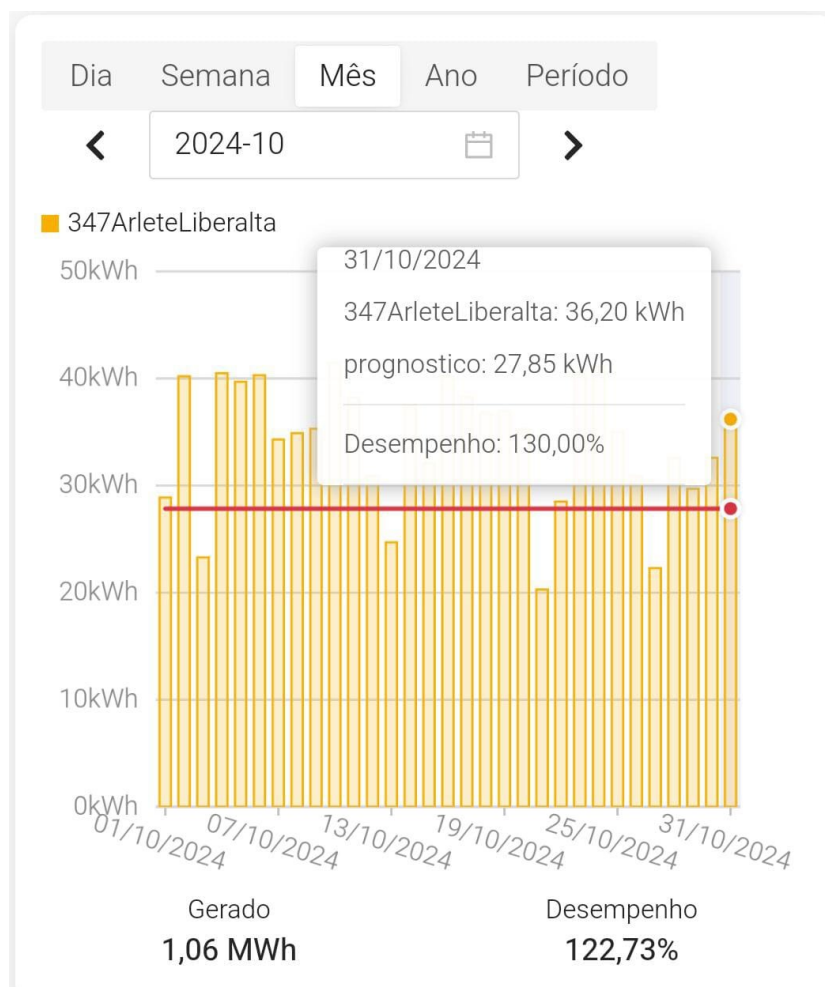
Dia Semana Mês Ano Período

2024-10

347ArleteLiberalta

31/10/2024

347ArleteLiberalta: 36,20 kWh

prognostico: 27,85 kWh

Desempenho: 130,00%

50kWh
40kWh
30kWh
20kWh
10kWh
0kWh

01/10/2024 07/10/2024 13/10/2024 19/10/2024 25/10/2024 31/10/2024

Gerado
1,06 MWh

Desempenho
122,73%